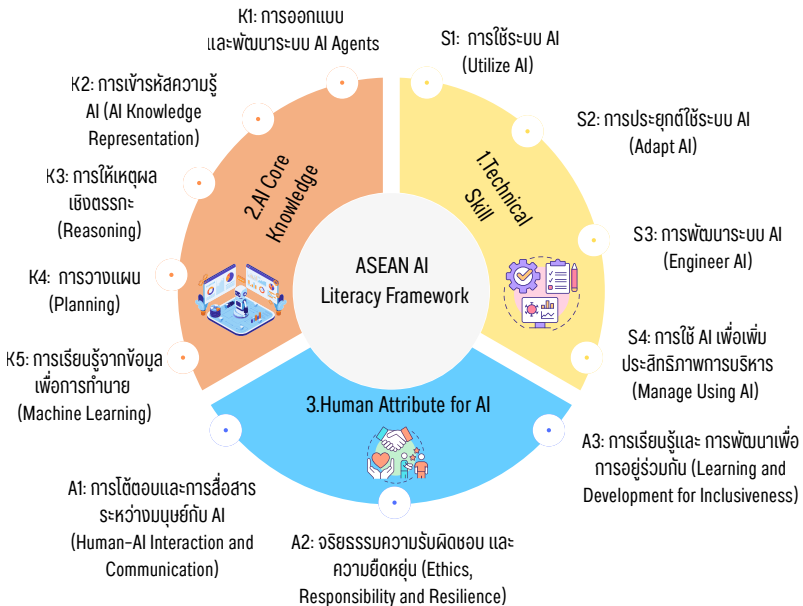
K1: การออกแบบ และพัฒนาระบบ AI Agents

S1: การใช้ระบบ AI (Utilize AI)

K2: การเข้ารหัสความรู้ AI (AI Knowledge Representation)

S2: การประยุกต์ใช้ระบบ AI (Adapt AI)

K3: การให้เหตุผลเชิงตรรกะ (Reasoning)

2.AI Core Knowledge

1.Technical Skill

S3: การพัฒนาระบบ AI (Engineer AI)

K4: การวางแผน (Planning)

ASEAN AI Literacy Framework

S4: การใช้ AI เพื่อเพิ่มประสิทธิภาพการบริหาร (Manage Using AI)

K5: การเรียนรู้จากข้อมูลเพื่อการทำนาย (Machine Learning)

3.Human Attribute for AI

A3: การเรียนรู้และ การพัฒนาเพื่อการอยู่ร่วมกัน (Learning and Development for Inclusiveness)

A1: การโต้ตอบและการสื่อสารระหว่างมนุษย์กับ AI (Human-AI Interaction and Communication)

A2: จริยธรรมความรับผิดชอบ และความยืดหยุ่น (Ethics, Responsibility and Resilience)